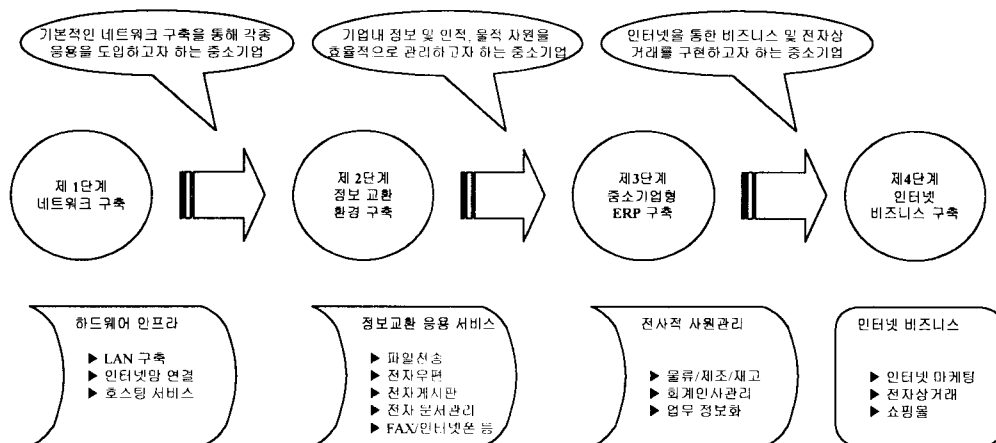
기본적인 네트워크 구축을 통해 각종 응용을 도입하고자 하는 중소기업

기업내 정보 및 인적, 물적 자원을 효율적으로 관리하고자 하는 중소기업

인터넷을 통한 비즈니스 및 전자상거래를 구현하고자 하는 중소기업

제 1단계
네트워크 구축

제 2단계
정보 교환
환경 구축

제3단계
중소기업형
ERP 구축

제4단계
인터넷
비즈니스 구축

하드웨어 인프라
▶ LAN 구축
▶ 인터넷망 연결
▶ 호스팅 서비스

정보교환 응용 서비스
▶ 파일전송
▶ 전자우편
▶ 전자게시판
▶ 전자 문서관리
▶ FAX/인터넷폰 등

전사적 자원관리
▶ 물류/제조/재고
▶ 회계인사관리
▶ 업무 정보화

인터넷 비즈니스
▶ 인터넷 마케팅
▶ 전자상거래
▶ 쇼핑몰